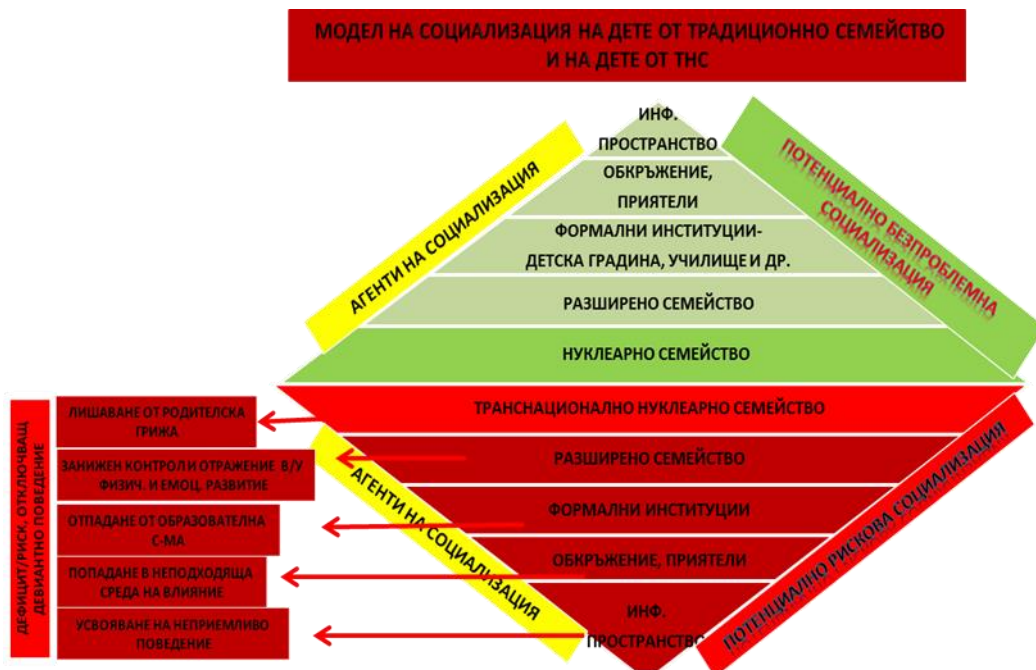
МОДЕЛ НА СОЦИАЛИЗАЦИЯ НА ДЕТЕ ОТ ТРАДИЦИОННО СЕМЕЙСТВО И НА ДЕТЕ ОТ ТНС

АГЕНТИ НА СОЦИАЛИЗАЦИЯ

ИНФ. ПРОСТРАНСТВО

ОБКРЪЖЕНИЕ, ПРИЯТЕЛИ

ФОРМАЛНИ ИНСТИТУЦИИ- ДЕТСКА ГРАДИНА, УЧИЛИЩЕ И ДР.

РАЗШИРЕНО СЕМЕЙСТВО

НУКЛЕАРНО СЕМЕЙСТВО

ПОТЕНЦИАЛНО БЕЗПРОБЛЕМНА СОЦИАЛИЗАЦИЯ

ДЕФИЦИТ/РИСК, ОТКЛЮЧВАЩ ДЕВИАНТНО ПОВЕДЕНИЕ

ЛИШАВАНЕ ОТ РОДИТЕЛСКА ГРИЖА

ЗАНИЖЕН КОНТРОЛ И ОТРАЖЕНИЕ В/У ФИЗИЧ. И ЕМОЦ. РАЗВИТИЕ

ОТПАДАНЕ ОТ ОБРАЗОВАТЕЛНА С-МА

ПОПАДАНЕ В НЕПОДХОДЯЩА СРЕДА НА ВЛИЯНИЕ

УСВОЯВАНЕ НА НЕПРИЕМЛИВО ПОВЕДЕНИЕ

ТРАНСНАЦИОНАЛНО НУКЛЕАРНО СЕМЕЙСТВО

РАЗШИРЕНО СЕМЕЙСТВО

ФОРМАЛНИ ИНСТИТУЦИИ

ОБКРЪЖЕНИЕ, ПРИЯТЕЛИ

ИНФ. ПРОСТРАНСТВО

АГЕНТИ НА СОЦИАЛИЗАЦИЯ

ПОТЕНЦИАЛНО РИСКОВА СОЦИАЛИЗАЦИЯ